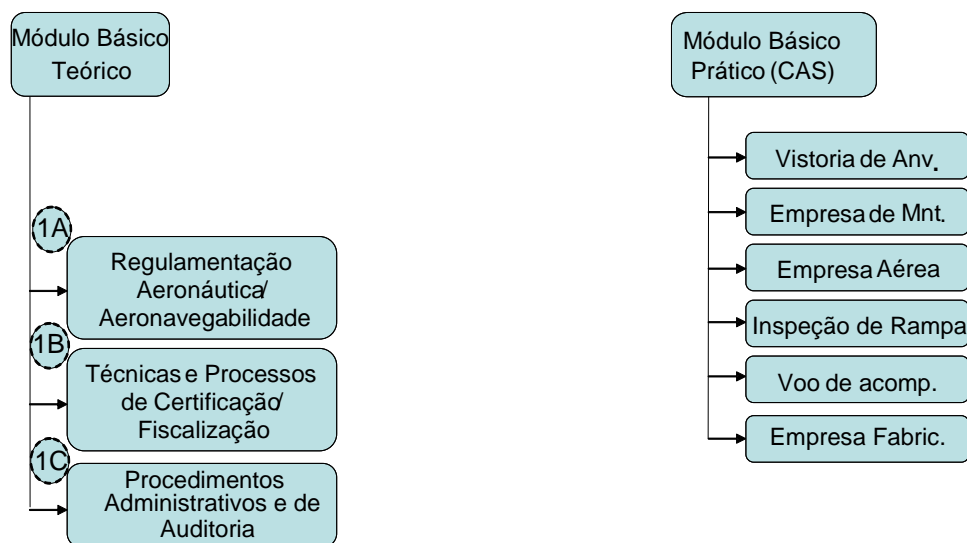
Módulo Básico Teórico

1A
Regulamentação Aeronáutica/ Aeronavegabilidade

1B
Técnicas e Processos de Certificação/ Fiscalização

1C
Procedimentos Administrativos e de Auditoria

Módulo Básico Prático (CAS)

Vistoria de Anv.

Empresa de Mnt.

Empresa Aérea

Inspeção de Rampa

Voo de acomp.

Empresa Fabric.